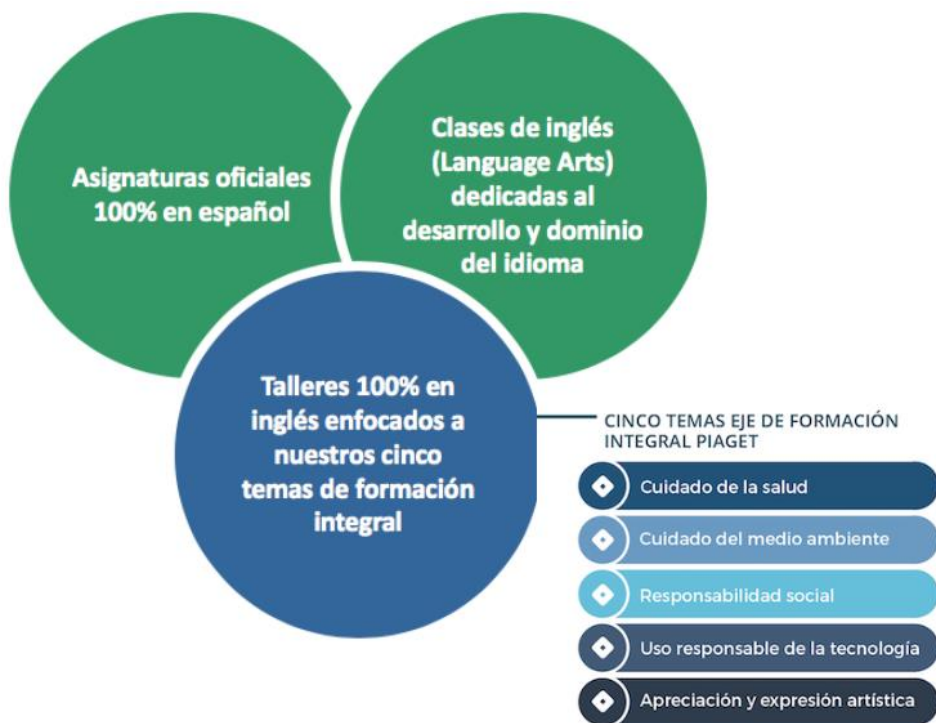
Asignaturas oficiales 100% en español

Clases de inglés (Language Arts) dedicadas al desarrollo y dominio del idioma

Talleres 100% en inglés enfocados a nuestros cinco temas de formación integral

CINCO TEMAS EJE DE FORMACIÓN INTEGRAL PIAGET

Cuidado de la salud

Cuidado del medio ambiente

Responsabilidad social

Uso responsable de la tecnología

Apreciación y expresión artística